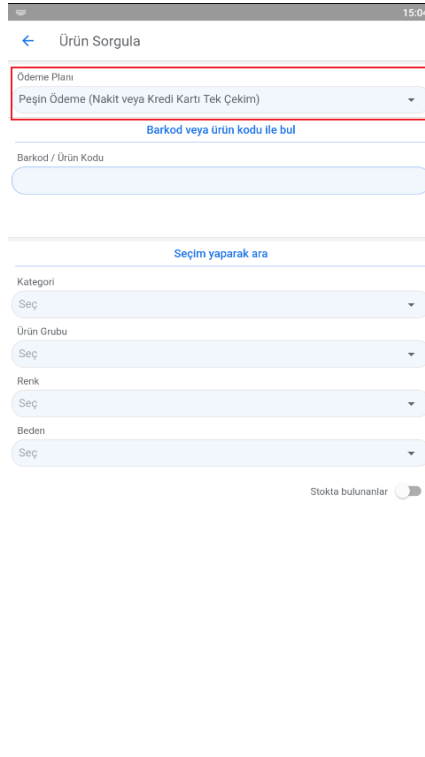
15:0

Ürün Sorgula

Ödeme Planı
Peşin Ödeme (Nakit veya Kredi Kartı Tek Çekim)

Barkod veya ürün kodu ile bul

Barkod / Ürün Kodu

Seçim yaparak ara

Kategori
Seç

Ürün Grubu
Seç

Renk
Seç

Beden
Seç

Stokta bulunanlar